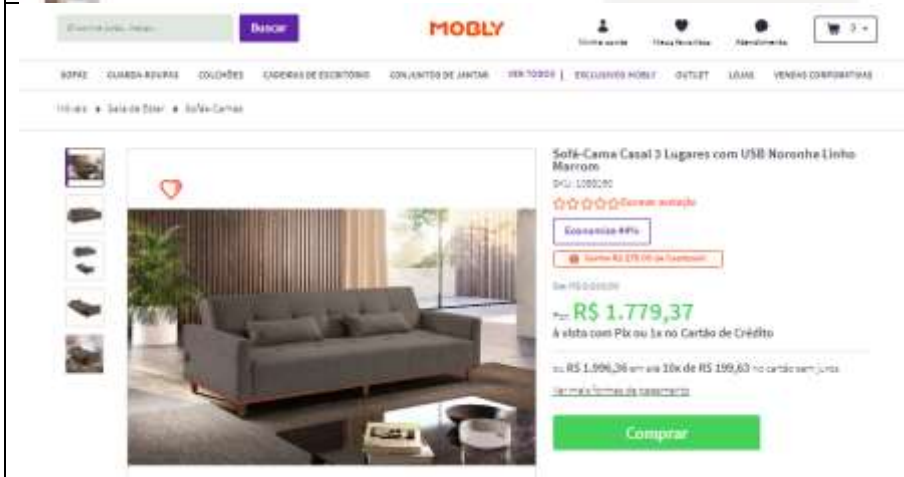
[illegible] Buscar

MOBLY

Minha conta Meus favoritos Atendimento 0

SOFÁS GUARDA-ROUPAS COLCHÕES CADEIRAS DE ESCRITÓRIO CONJUNTOS DE JANTAR VER TODOS | EXCLUSIVOS MOBLY OUTLET LOJAS VENDAS CORPORATIVAS

Início ▸ Sala de Estar ▸ Sofá-Camas

Sofá-Cama Casal 3 Lugares com USB Noronha Linho Marrom

SKU: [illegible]

Escrever avaliação

Economize 44%

Ganhe R$ 179,00 de Cashback

De: R$ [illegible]

Por: R$ 1.779,37

à vista com Pix ou 1x no Cartão de Crédito

ou R$ 1.996,36 em até 10x de R$ 199,63 no cartão sem juros

Ver mais formas de pagamento

Comprar